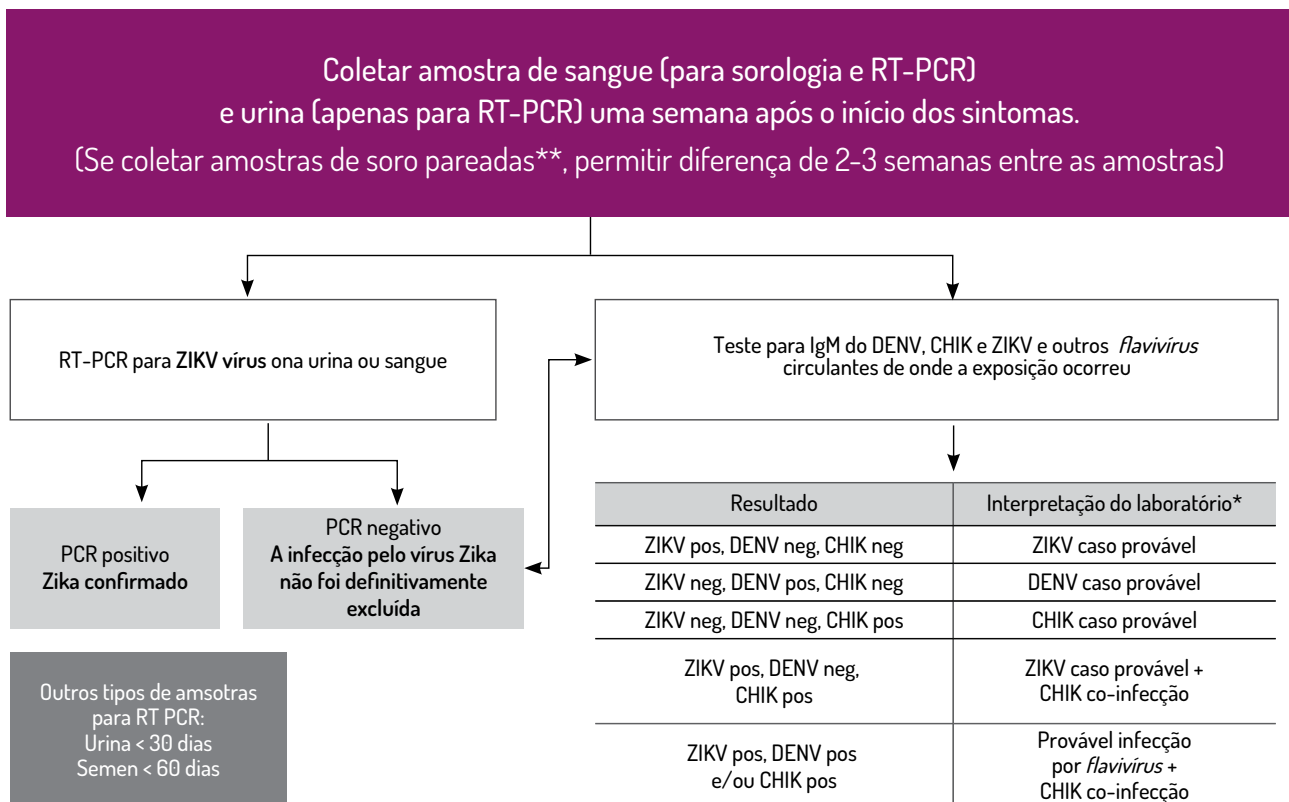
Coletar amostra de sangue (para sorologia e RT-PCR) e urina (apenas para RT-PCR) uma semana após o início dos sintomas. (Se coletar amostras de soro pareadas**, permitir diferença de 2-3 semanas entre as amostras)

RT-PCR para **ZIKV vírus** ona urina ou sangue

Teste para IgM do DENV, CHIK e ZIKV e outros *flavivírus* circulantes de onde a exposição ocorreu

PCR positivo
**Zika confirmado**

PCR negativo
**A infecção pelo vírus Zika não foi definitivamente excluída**

| Resultado | Interpretação do laboratório* |
|---|---|
| ZIKV pos, DENV neg, CHIK neg | ZIKV caso provável |
| ZIKV neg, DENV pos, CHIK neg | DENV caso provável |
| ZIKV neg, DENV neg, CHIK pos | CHIK caso provável |
| ZIKV pos, DENV neg, CHIK pos | ZIKV caso provável + CHIK co-infecção |
| ZIKV pos, DENV pos e/ou CHIK pos | Provável infecção por *flavivírus* + CHIK co-infecção |

Outros tipos de amsotras para RT PCR:
Urina < 30 dias
Semen < 60 dias